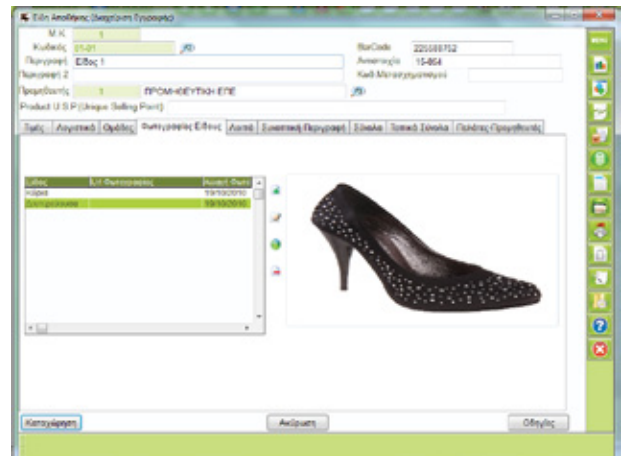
Είδη Αποθήκης (Διορθώση Εγγραφής)

Μ.Κ. 1
Κωδικός 01-01
Περιγραφή Είδος 1
Περιγραφή 2
Προμηθευτής 1 ΠΡΟΜ-ΘΕΥΤΙΚΗ ΕΠΕ
Product U.S.P (Unique Selling Point)
BarCode 225588752
Αποθήκη 15-864
Κωδ Μετασχηματισμού

Τιμές | Λογιστικά | Ομάδες | Φωτογραφίες Είδους | Λοιπά | Εκτεταμένη Περιγραφή | Σύνολα | Τοπικά Σύνολα | Πελάτες Προμηθευτές

| Είδος | Ετ Φωτογραφίας | Αρχική Φωτ |
|---|---|---|
| Κόρια | | 19/10/2010 |
| Δοκιμαστικά | | 19/10/2010 |

Καταχώρηση
Ακύρωση
Οδηγίες